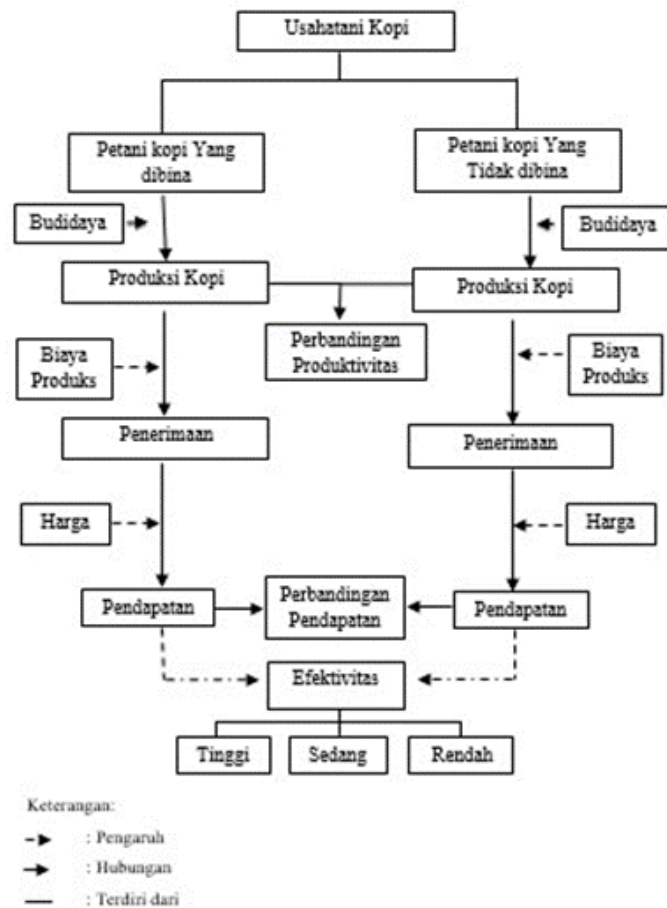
Usahatani Kopi

Petani kopi Yang dibina

Petani kopi Yang Tidak dibina

Budidaya

Budidaya

Produksi Kopi

Produksi Kopi

Perbandingan Produktivitas

Biaya Produks

Biaya Produks

Penerimaan

Penerimaan

Harga

Harga

Pendapatan

Perbandingan Pendapatan

Pendapatan

Efektivitas

Tinggi

Sedang

Rendah

Keterangan:

: Pengaruh

: Hubungan

: Terdiri dari